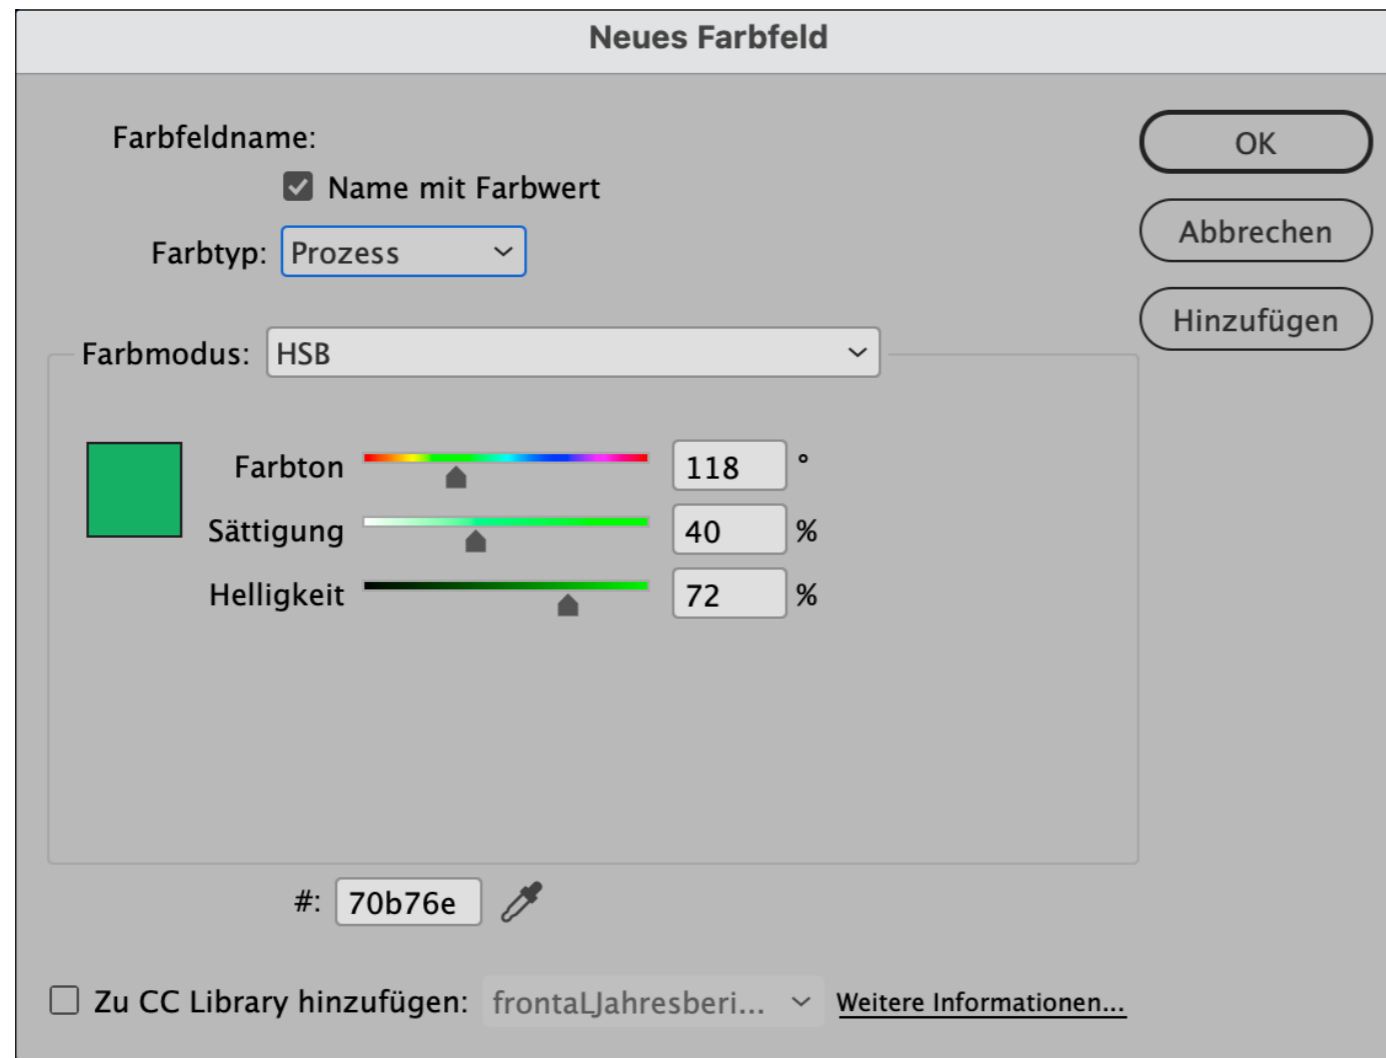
Neues Farbfeld

Farbfeldname:

Name mit Farbwert

Farbtyp: Prozess

OK

Abbrechen

Hinzufügen

Farbmodus: HSB

Farbton 118 °

Sättigung 40 %

Helligkeit 72 %

#: 70b76e

Zu CC Library hinzufügen: frontalJahresberi...

Weitere Informationen...